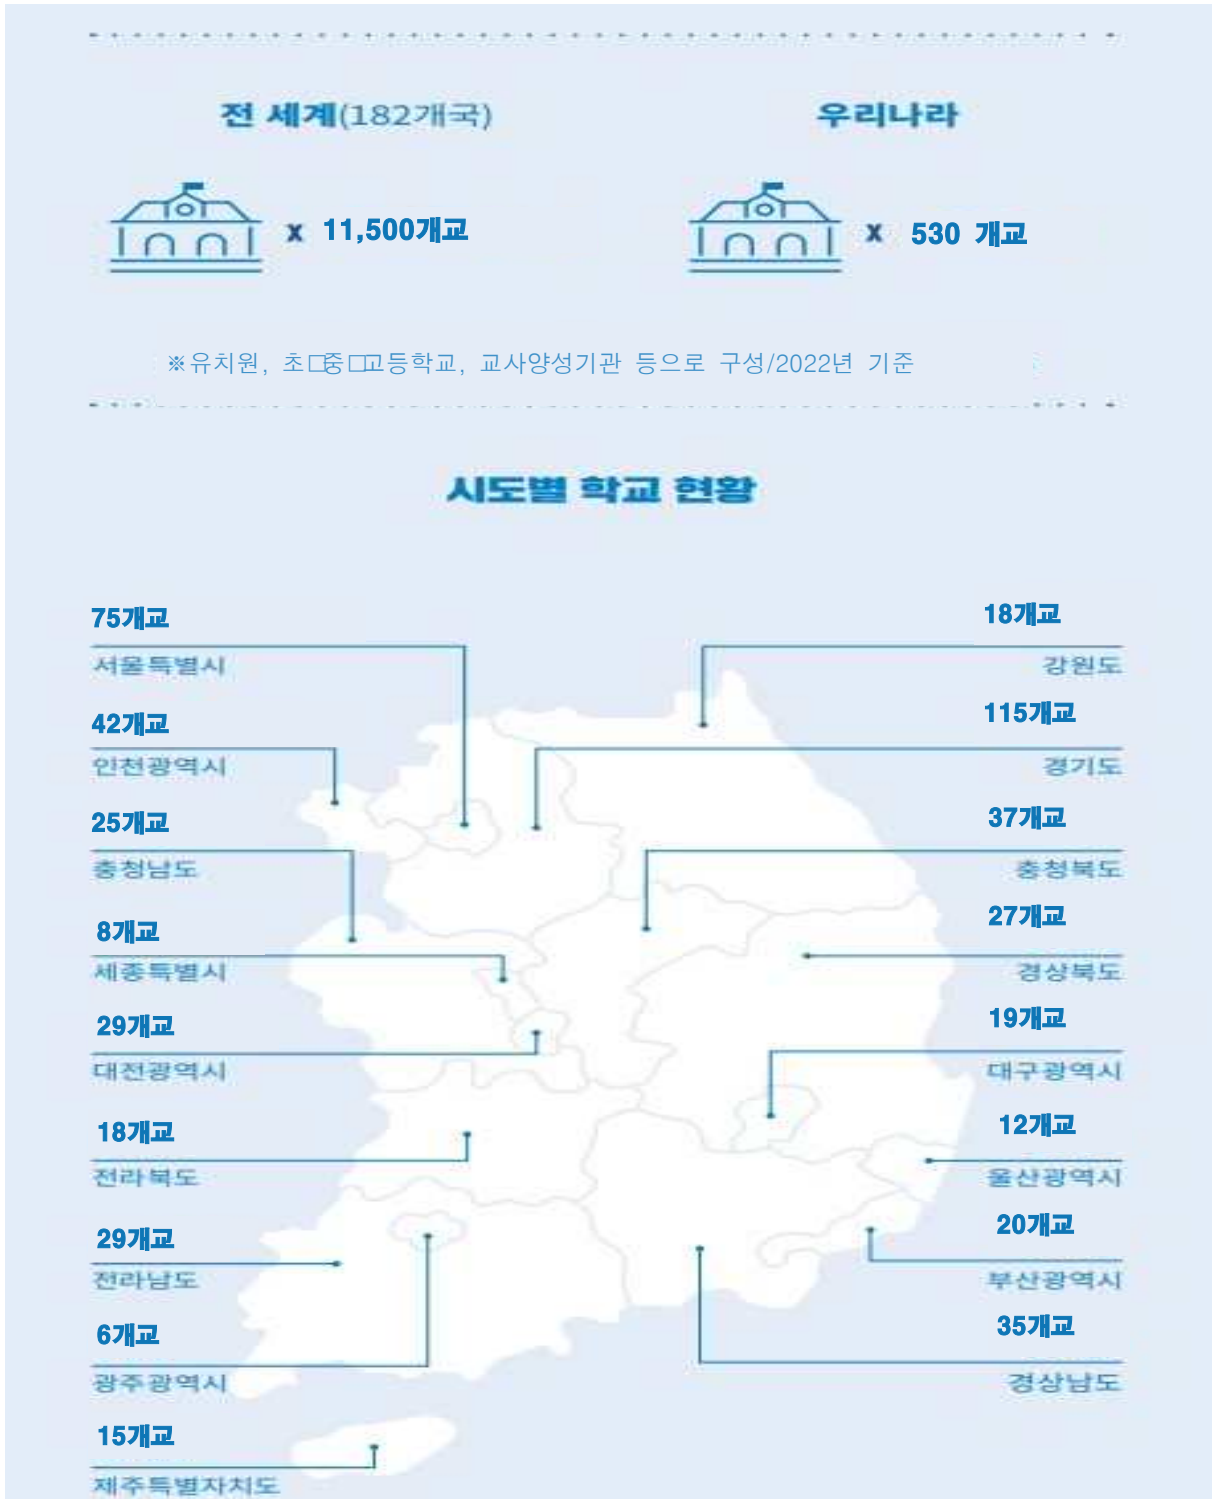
전 세계(182개국)

x 11,500개교

우리나라

x 530 개교

※유치원, 초□중□고등학교, 교사양성기관 등으로 구성/2022년 기준

시도별 학교 현황

75개교
서울특별시

42개교
인천광역시

25개교
충청남도

8개교
세종특별시

29개교
대전광역시

18개교
전라북도

29개교
전라남도

6개교
광주광역시

15개교
제주특별자치도

18개교
강원도

115개교
경기도

37개교
충청북도

27개교
경상북도

19개교
대구광역시

12개교
울산광역시

20개교
부산광역시

35개교
경상남도